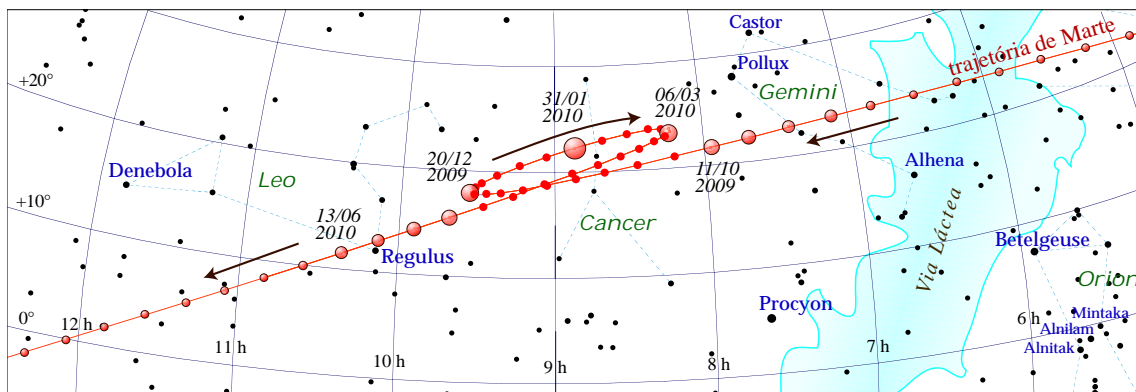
Castor
Pollux
trajetória de Marte
+20°
31/01 2010
06/03 2010
Gemini
20/12 2009
11/10 2009
Denebola
Leo
Alhena
+10°
13/06 2010
Cancer
Via Láctea
Betelgeuse
Regulus
Orion
Procyon
0°
12 h
Mintaka
6 h
Alnilam
11 h
Alnitak
10 h
7 h
9 h
8 h